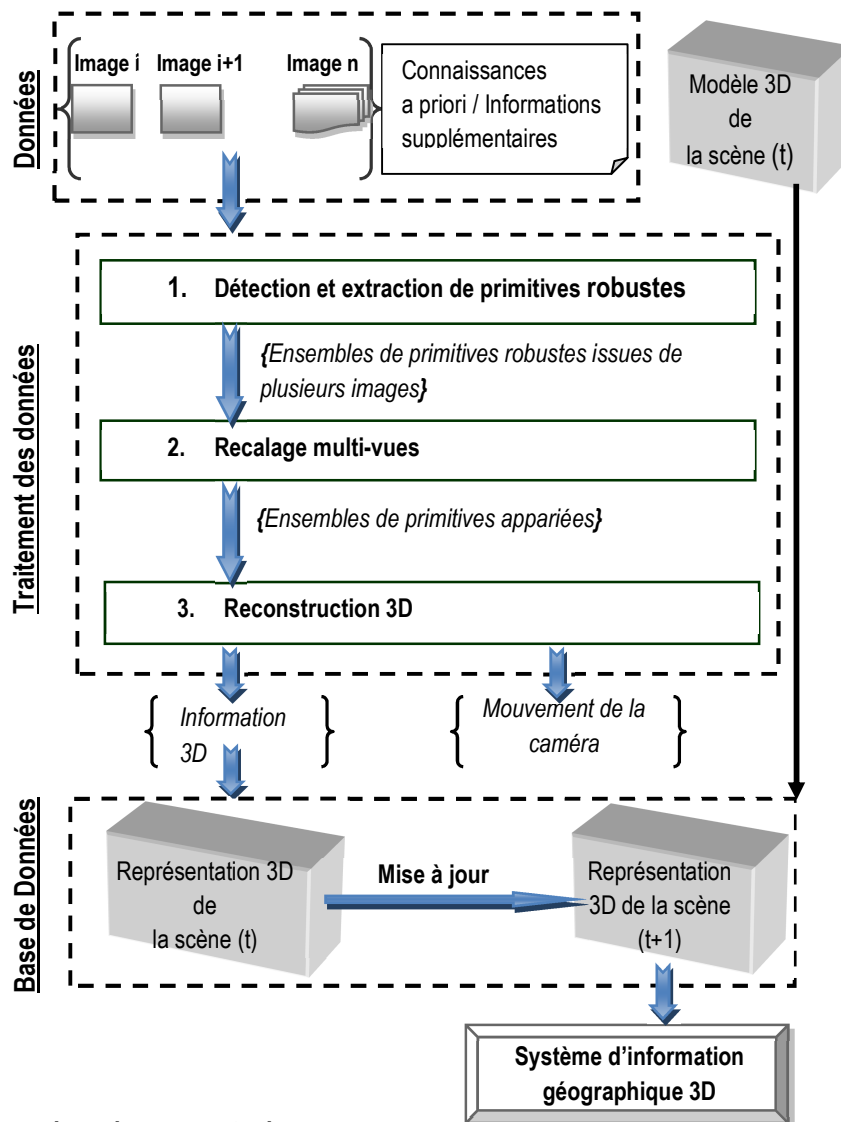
Données

Image i

Image i+1

Image n

Connaissances a priori / Informations supplémentaires

Modèle 3D de la scène (t)

Traitement des données

1. Détection et extraction de primitives robustes

{Ensembles de primitives robustes issues de plusieurs images}

2. Recalage multi-vues

{Ensembles de primitives appariées}

3. Reconstruction 3D

{ Information 3D }

{ Mouvement de la caméra }

Base de Données

Représentation 3D de la scène (t)

Mise à jour

Représentation 3D de la scène (t+1)

Système d'information géographique 3D